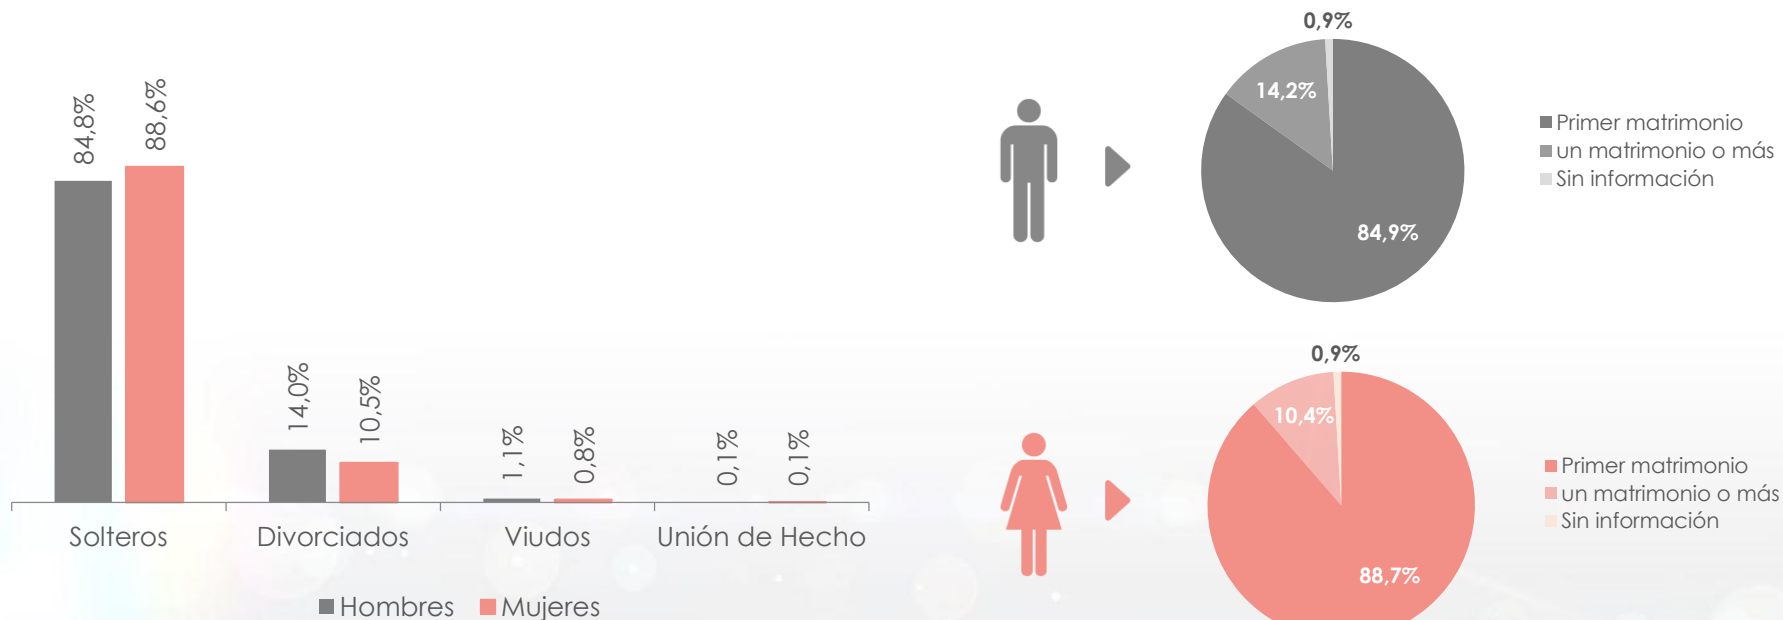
84,8%
88,6%
14,0%
10,5%
1,1%
0,8%
0,1%
0,1%
Solteros
Divorciados
Viudos
Unión de Hecho
Hombres Mujeres

0,9%
14,2%
84,9%
Primer matrimonio
un matrimonio o más
Sin información

0,9%
10,4%
88,7%
Primer matrimonio
un matrimonio o más
Sin información